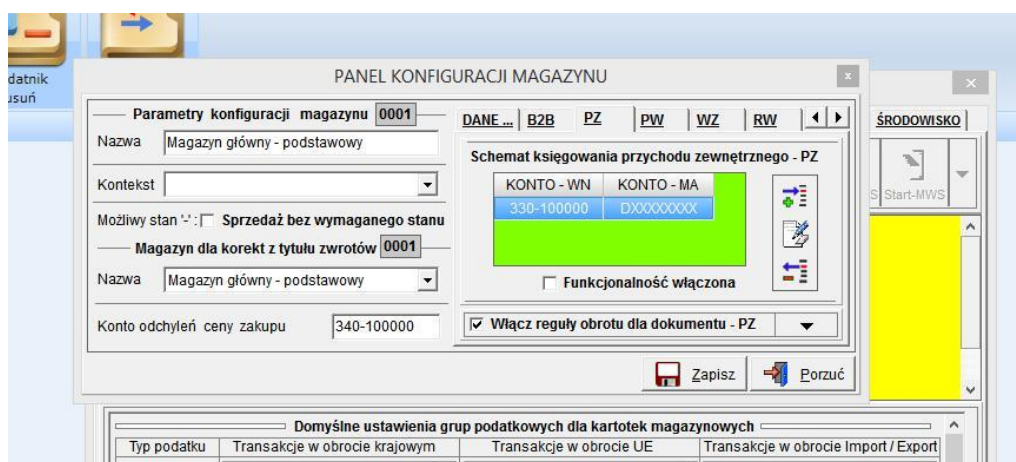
datnik
usuń

PANEL KONFIGURACJI MAGAZYNU

Parametry konfiguracji magazynu 0001

Nazwa Magazyn główny - podstawowy

Kontekst

Możliwy stan '-' : Sprzedaż bez wymaganego stanu

Magazyn dla korekt z tytułu zwrotów 0001

Nazwa Magazyn główny - podstawowy

Konto odchyleń ceny zakupu 340-100000

DANE ... B2B PZ PW WZ RW

Schemat księgowania przychodu zewnętrznego - PZ

| KONTO - WN | KONTO - MA |
|---|---|
| 330-100000 | DXXXXXXXX |

Funkcjonalność włączona

Włącz reguły obrotu dla dokumentu - PZ

Zapisz Porzuć

ŚRODOWISKO

Start-MWS

Domyślne ustawienia grup podatkowych dla kartotek magazynowych

| Typ podatku | Transakcje w obrocie krajowym | Transakcje w obrocie UE | Transakcje w obrocie Import / Export |
|---|---|---|---|